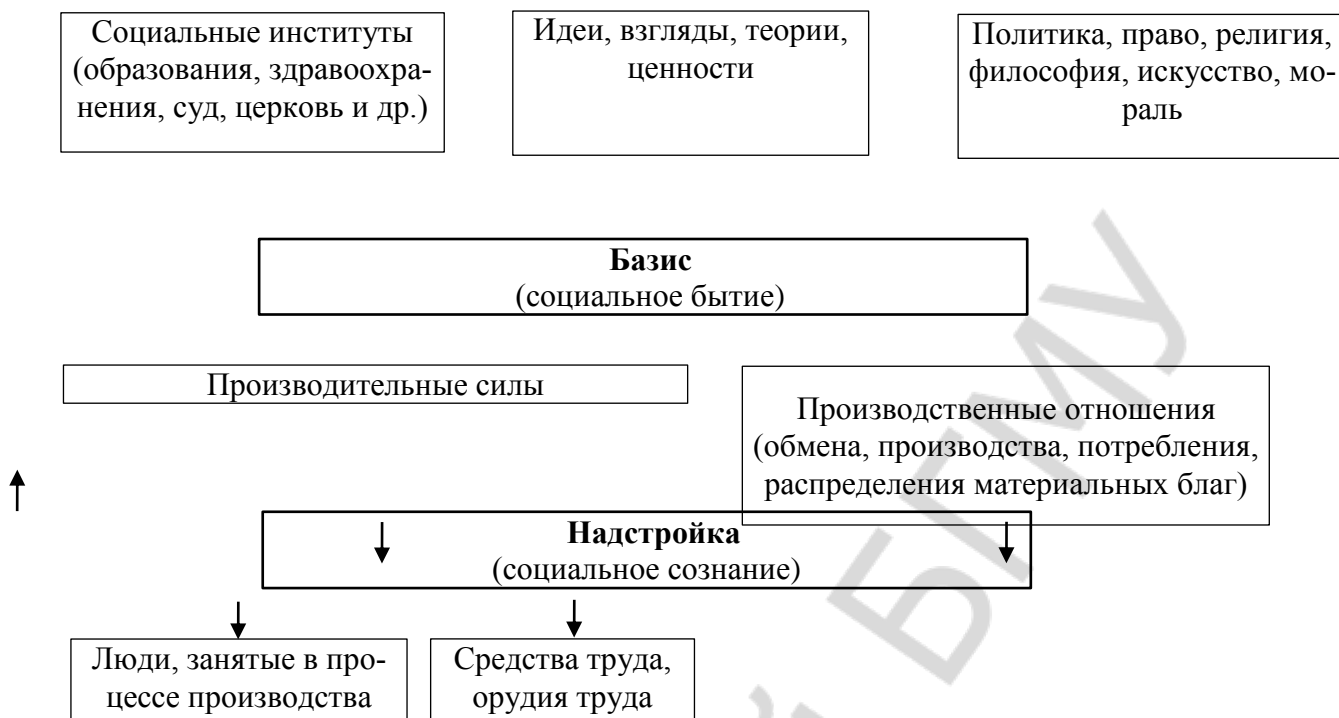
Социальные институты (образования, здравоохранения, суд, церковь и др.)

Идеи, взгляды, теории, ценности

Политика, право, религия, философия, искусство, мораль

**Базис**
(социальное бытие)

Производительные силы

Производственные отношения (обмена, производства, потребления, распределения материальных благ)

**Надстройка**
(социальное сознание)

Люди, занятые в процессе производства

Средства труда, орудия труда

БГПУ